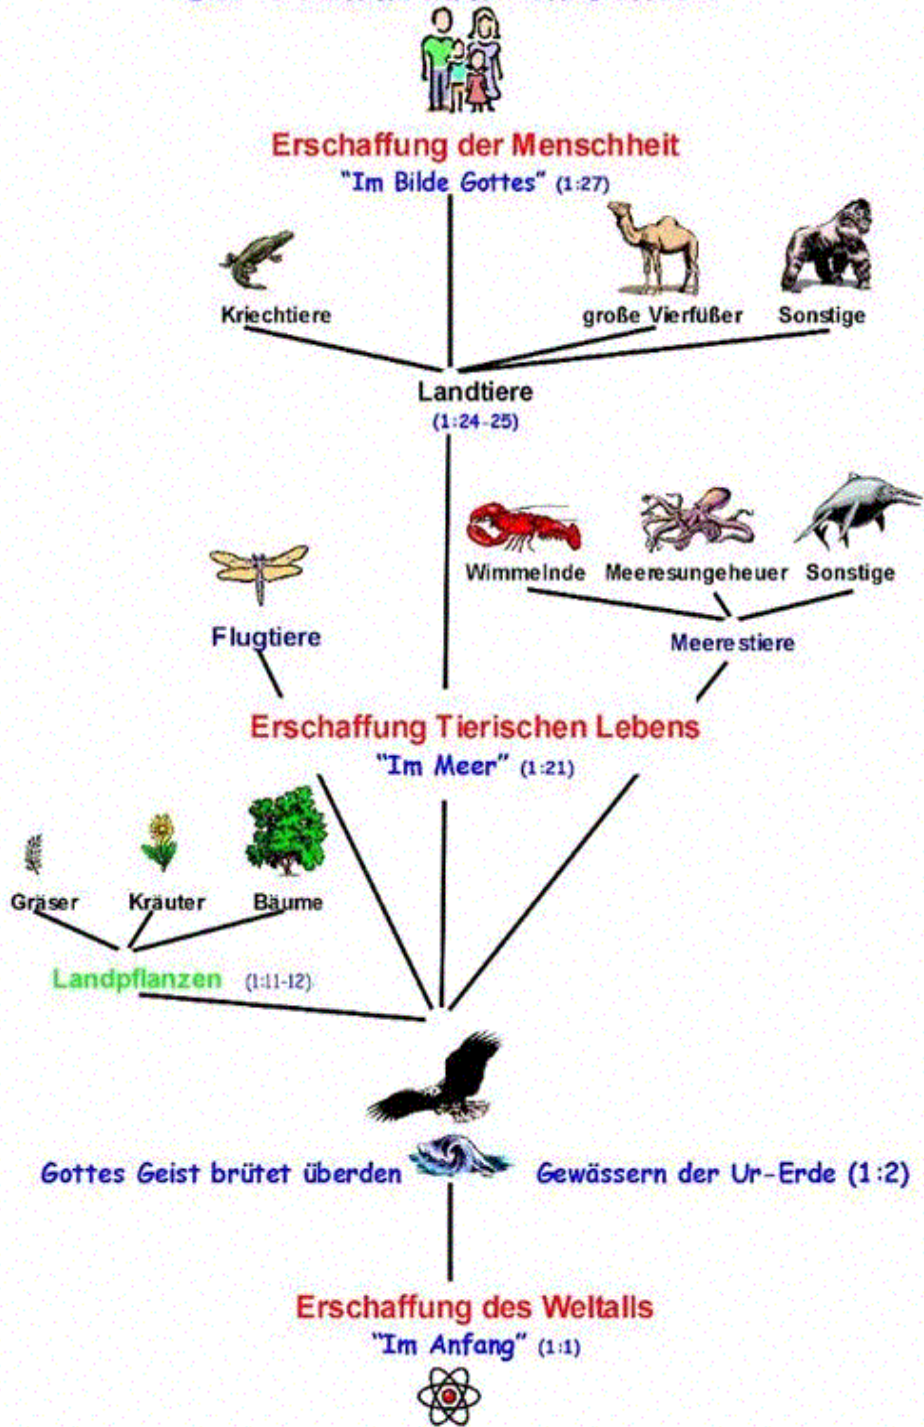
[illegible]

Erschaffung der Menschheit
"Im Bilde Gottes" (1:27)

Kriechtiere

große Vierfüßer

Sonstige

Landtiere
(1:24-25)

Wimmelnde

Meeresungeheuer

Sonstige

Flugtiere

Meerestiere

Erschaffung Tierischen Lebens
"Im Meer" (1:21)

Gräser

Kräuter

Bäume

Landpflanzen (1:11-12)

Gottes Geist brütet überden Gewässern der Ur-Erde (1:2)

Erschaffung des Weltalls
"Im Anfang" (1:1)